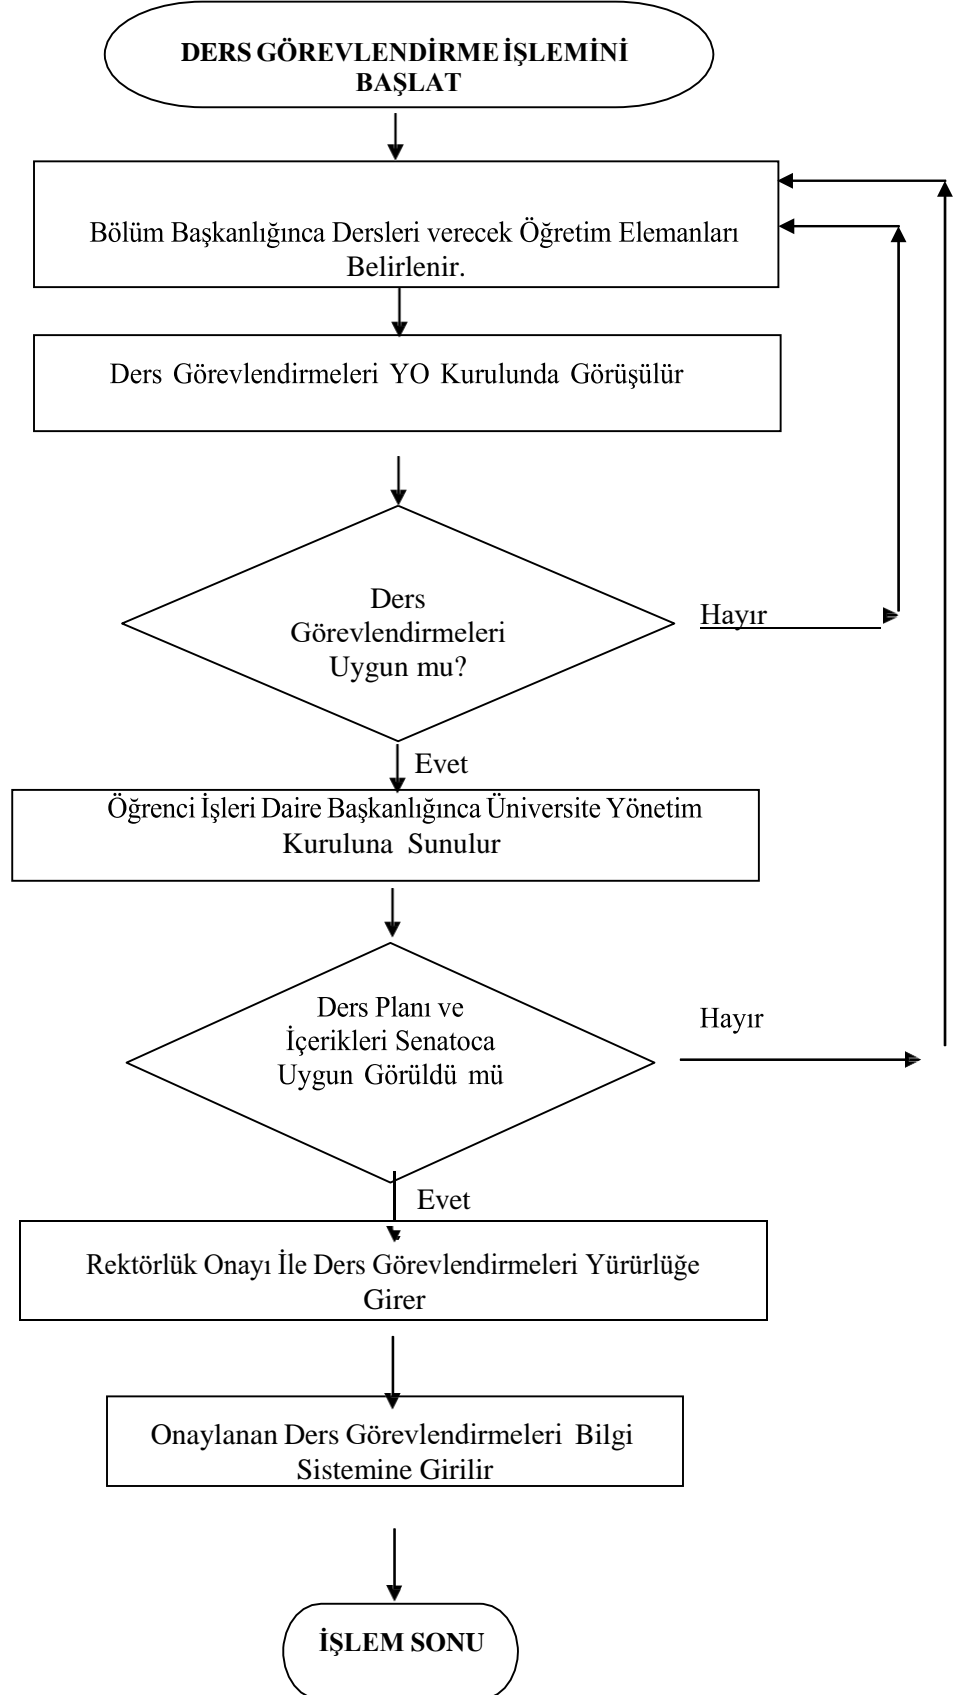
DERS GÖREVLENDİRME İŞLEMİNİ BAŞLAT

Bölüm Başkanlığınca Dersleri verecek Öğretim Elemanları Belirlenir.

Ders Görevlendirmeleri YO Kurulunda Görüşülür

Ders Görevlendirmeleri Uygun mu?

Hayır

Evet

Öğrenci İşleri Daire Başkanlığınca Üniversite Yönetim Kuruluna Sunulur

Ders Planı ve İçerikleri Senatoca Uygun Görüldü mü

Hayır

Evet

Rektörlük Onayı İle Ders Görevlendirmeleri Yürürlüğe Girer

Onaylanan Ders Görevlendirmeleri Bilgi Sistemine Girilir

İŞLEM SONU